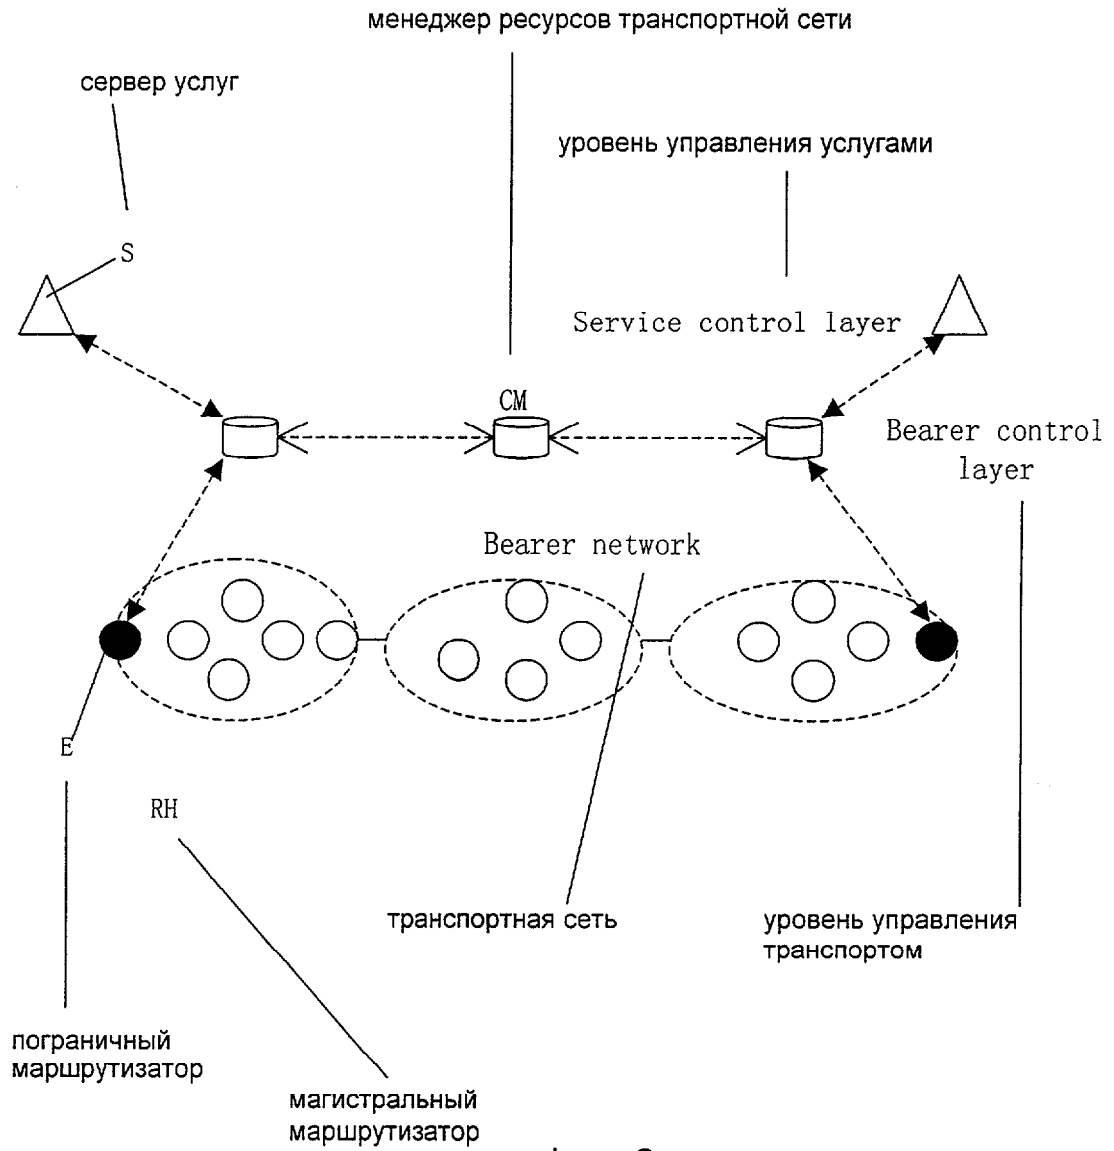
менеджер ресурсов транспортной сети

сервер услуг

уровень управления услугами

S

Service control layer

CM

Bearer control layer

Bearer network

E

RH

транспортная сеть

уровень управления транспортом

пограничный маршрутизатор

магистральный маршрутизатор

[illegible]